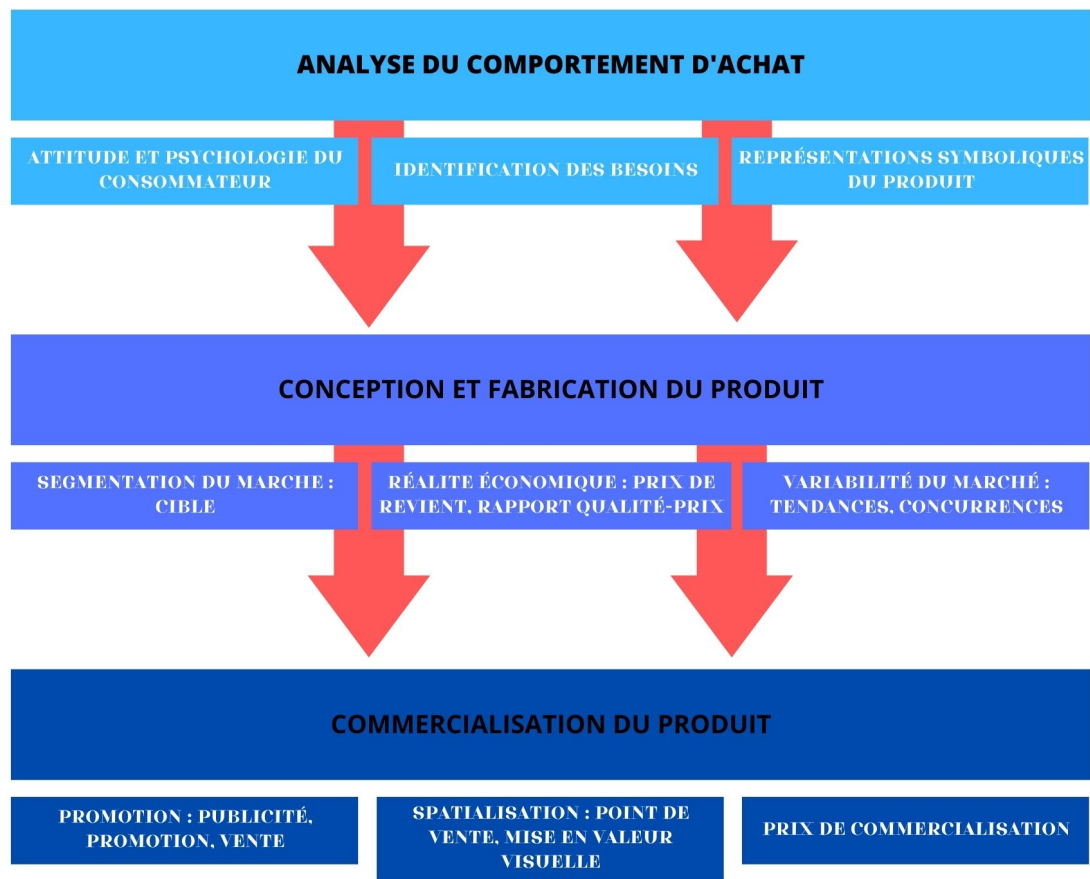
ANALYSE DU COMPORTEMENT D'ACHAT

ATTITUDE ET PSYCHOLOGIE DU CONSOMMATEUR

IDENTIFICATION DES BESOINS

REPRÉSENTATIONS SYMBOLIQUES DU PRODUIT

CONCEPTION ET FABRICATION DU PRODUIT

SEGMENTATION DU MARCHE : CIBLE

RÉALITE ÉCONOMIQUE : PRIX DE REVIENT, RAPPORT QUALITÉ-PRIX

VARIABILITÉ DU MARCHÉ : TENDANCES, CONCURRENCES

COMMERCIALISATION DU PRODUIT

PROMOTION : PUBLICITÉ, PROMOTION, VENTE

SPATIALISATION : POINT DE VENTE, MISE EN VALEUR VISUELLE

PRIX DE COMMERCIALISATION